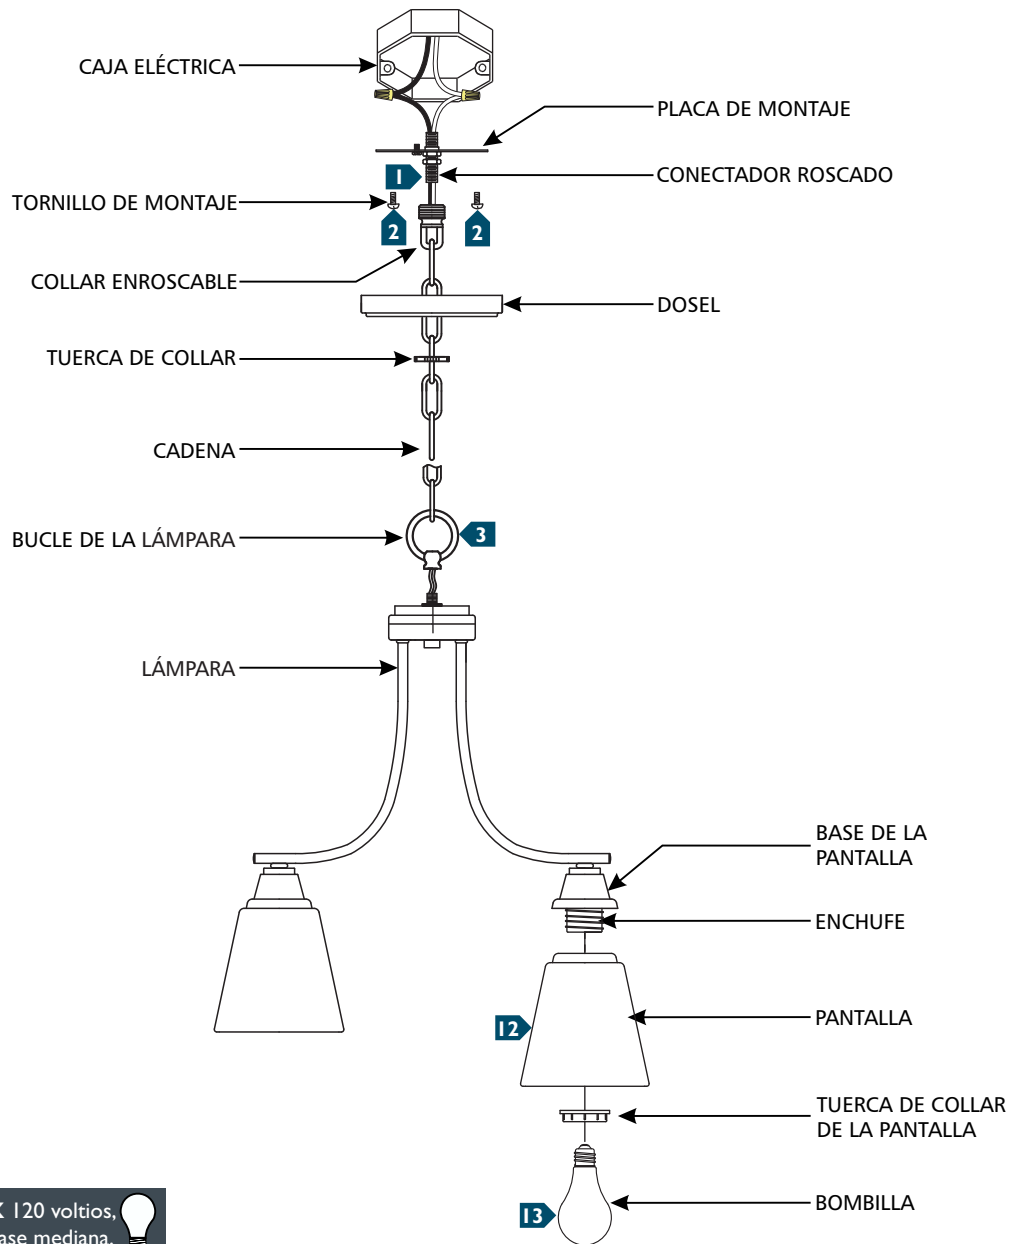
CAJA ELÉCTRICA
PLACA DE MONTAJE
1
CONECTADOR ROSCADO
TORNILLO DE MONTAJE
2
2
COLLAR ENROSCABLE
DOSEL
TUERCA DE COLLAR
CADENA
BUCLE DE LA LÁMPARA
3
LÁMPARA
BASE DE LA PANTALLA
ENCHUFE
12
PANTALLA
TUERCA DE COLLAR DE LA PANTALLA
13
BOMBILLA
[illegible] 120 voltios,
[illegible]ase mediana.